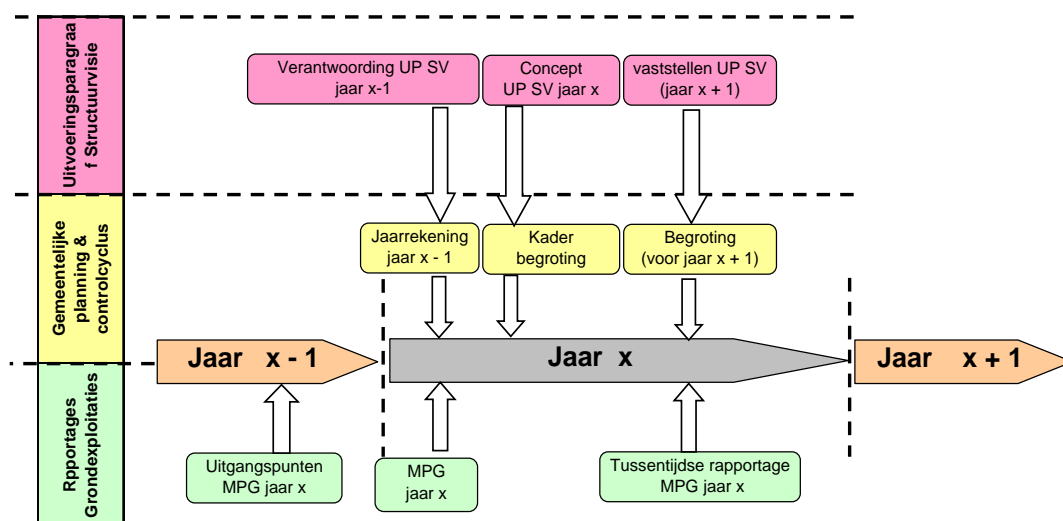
Uitvoeringsparagraaf Structuurvisie

Verantwoording UP SV jaar x-1

Concept UP SV jaar x

vaststellen UP SV (jaar x + 1)

Gemeentelijke planning & controlcyclus

Jaarrekening jaar x - 1

Kader begroting

Begroting (voor jaar x + 1)

Jaar x - 1

Jaar x

Jaar x + 1

Rpportages Grondexploitaties

Uitgangspunten MPG jaar x

MPG jaar x

Tussentijdse rapportage MPG jaar x